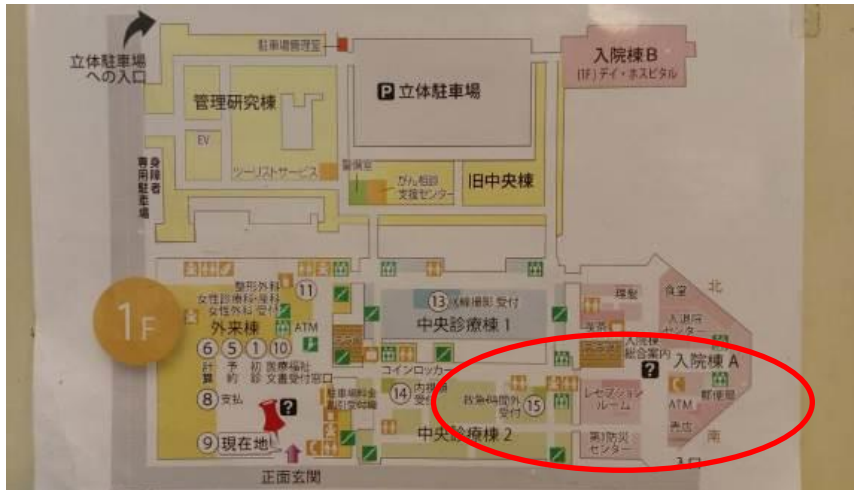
立体駐車場への入口

駐車場管理室

入院棟B
(1F) デイ・ホスピタル

管理研究棟

P 立体駐車場

EV

身障者専用駐車場

ツーリストサービス

警備室

がん相談支援センター

旧中央棟

1F

整形外科
女性診療科・産科
女性外科 受付
11

外来棟

ATM

6 5 1 10
計算 予約 初診 医療福祉 文書受付窓口

8 支払

9 現在地

13 X線撮影 受付

中央診療棟 1

コインロッカー

14 内視鏡 受付

救急外来 受付 15

中央診療棟 2

駐車場料金 自動精算機

正面玄関

理髪

食堂

北

入退院センター

入院棟総合案内

入院棟 A

レセプションルーム

ATM

郵便局

売店

第1防災センター

南

3日